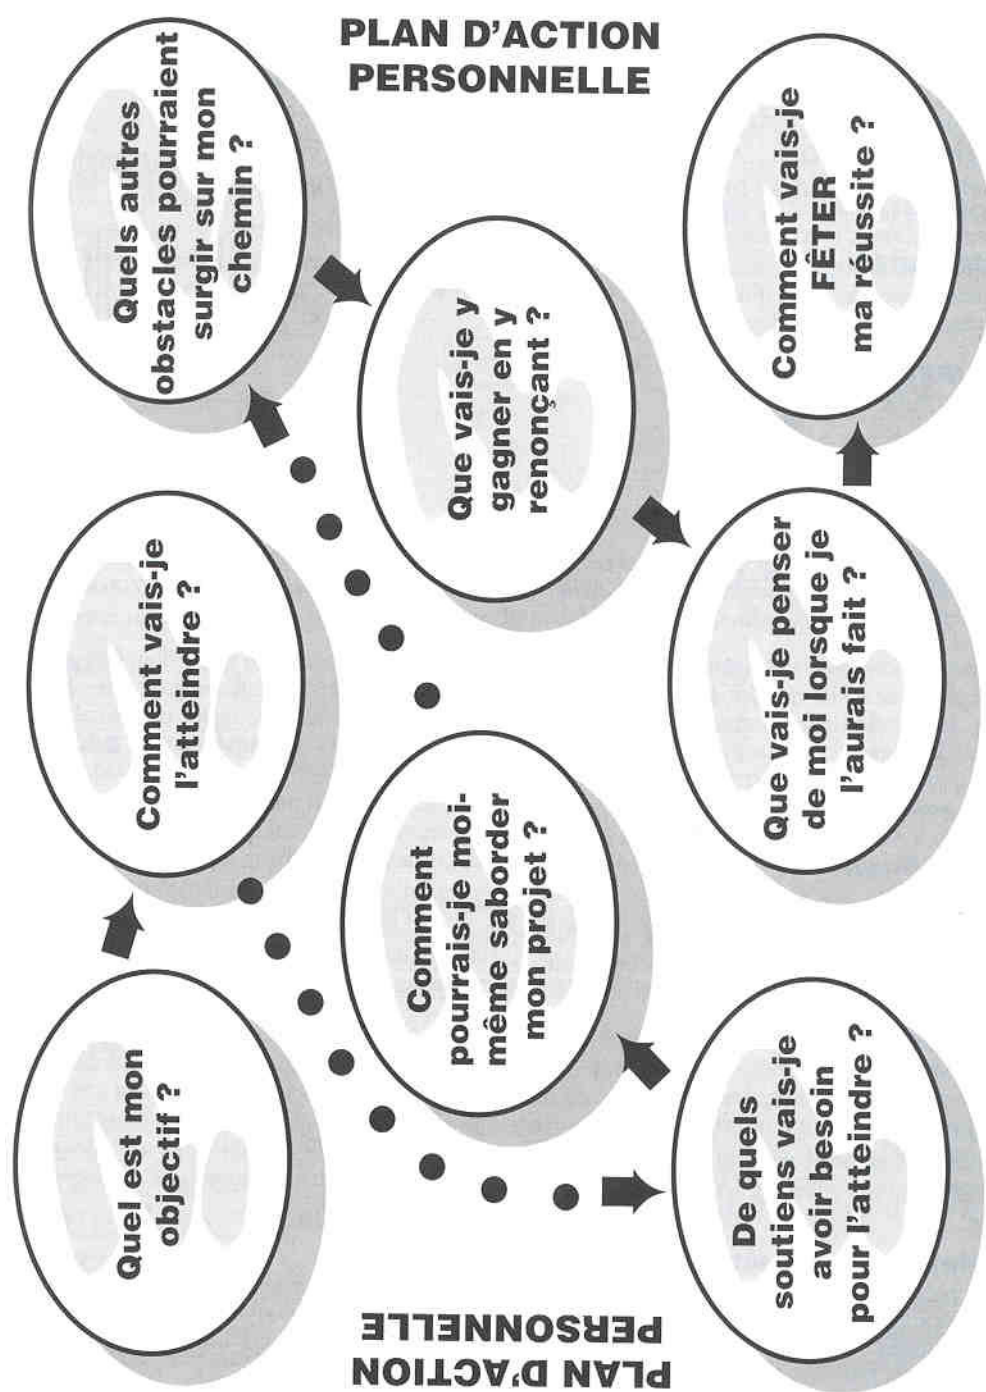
PLAN D'ACTION PERSONNELLE

Quel est mon objectif ?

Comment vais-je l'atteindre ?

Quels autres obstacles pourraient surgir sur mon chemin ?

Comment pourrais-je moi-même saborder mon projet ?

De quels soutiens vais-je avoir besoin pour l'atteindre ?

Que vais-je y gagner en y renonçant ?

Que vais-je penser de moi lorsque je l'aurais fait ?

Comment vais-je FÊTER ma réussite ?

PLAN D'ACTION PERSONNELLE